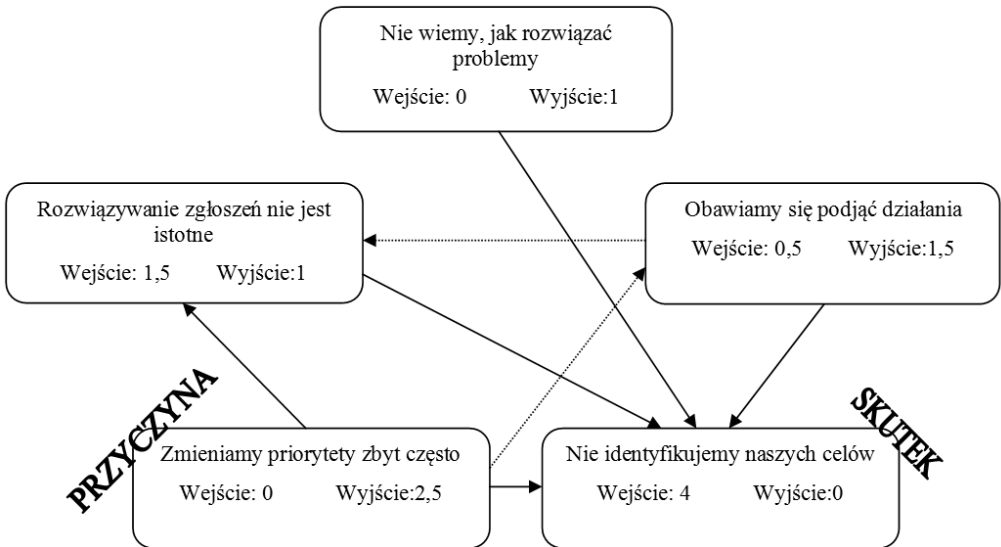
Nie wiemy, jak rozwiązać problemy
Wejście: 0 Wyjście:1

Rozwiązywanie zgłoszeń nie jest istotne
Wejście: 1,5 Wyjście:1

Obawiamy się podjąć działania
Wejście: 0,5 Wyjście:1,5

PRZYCZYNA

SKUTEK

Zmieniamy priorytety zbyt często
Wejście: 0 Wyjście:2,5

Nie identyfikujemy naszych celów
Wejście: 4 Wyjście:0